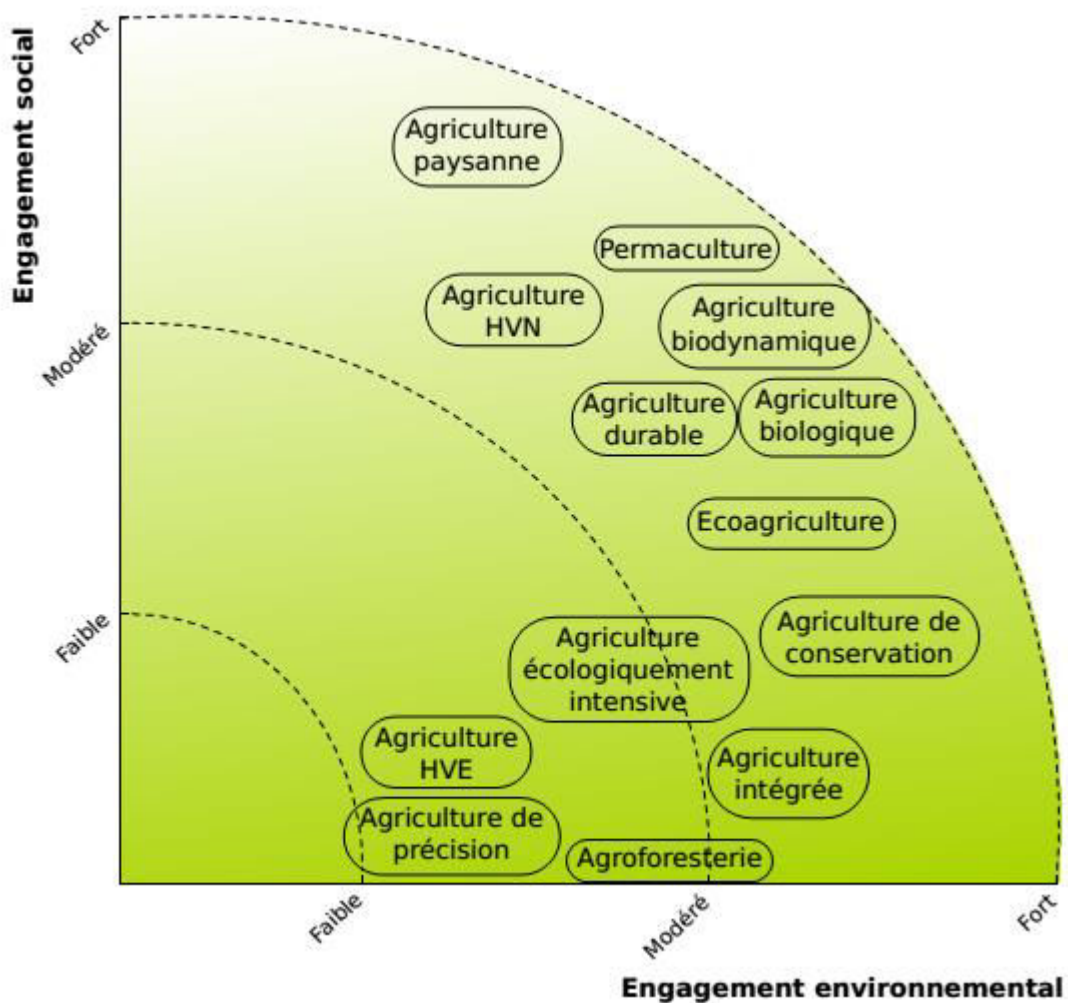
Engagement social

Fort

Modéré

Faible

Agriculture paysanne

Permaculture

Agriculture HVN

Agriculture biodynamique

Agriculture durable

Agriculture biologique

Ecoagriculture

Agriculture écologiquement intensive

Agriculture de conservation

Agriculture HVE

Agriculture intégrée

Agriculture de précision

Agroforesterie

Faible

Modéré

Fort

Engagement environnemental